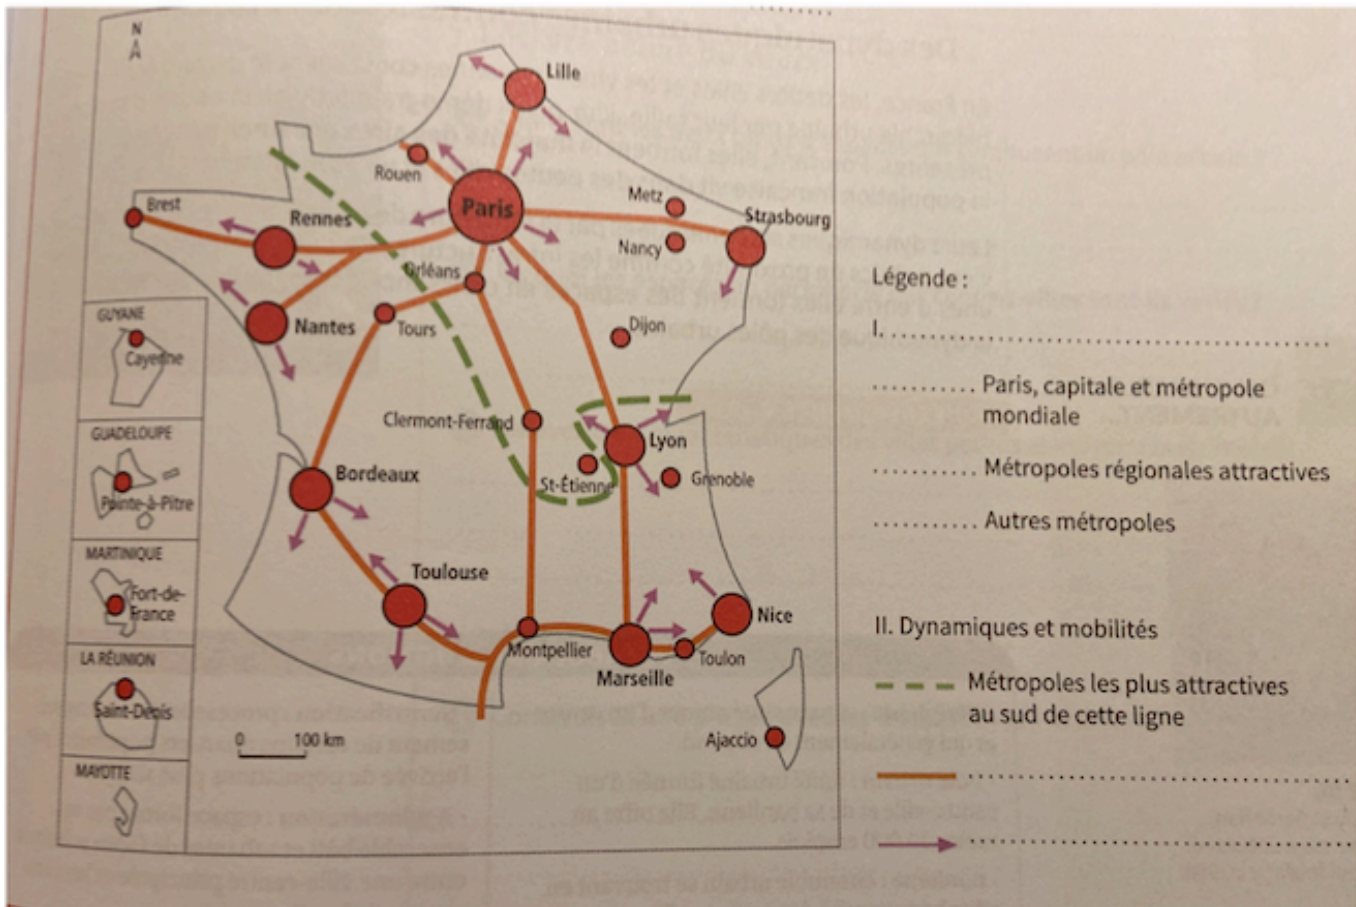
N

Lille
Rouen
Paris
Metz
Strasbourg
Nancy
Brest
Rennes
Orléans
Nantes
Tours
Dijon
Clermont-Ferrand
Lyon
St-Étienne
Grenoble
Bordeaux
Toulouse
Nice
Montpellier
Marseille
Toulon
Ajaccio

GUYANE
Cayenne
GUADELOUPE
Pointe-à-Pitre
MARTINIQUE
Fort-de-France
LA RÉUNION
Saint-Denis
MAYOTTE

0 100 km

Légende :

I. ..............................................

.......... Paris, capitale et métropole mondiale

.......... Métropoles régionales attractives

.......... Autres métropoles

II. Dynamiques et mobilités

Métropoles les plus attractives au sud de cette ligne

..............................................

..............................................